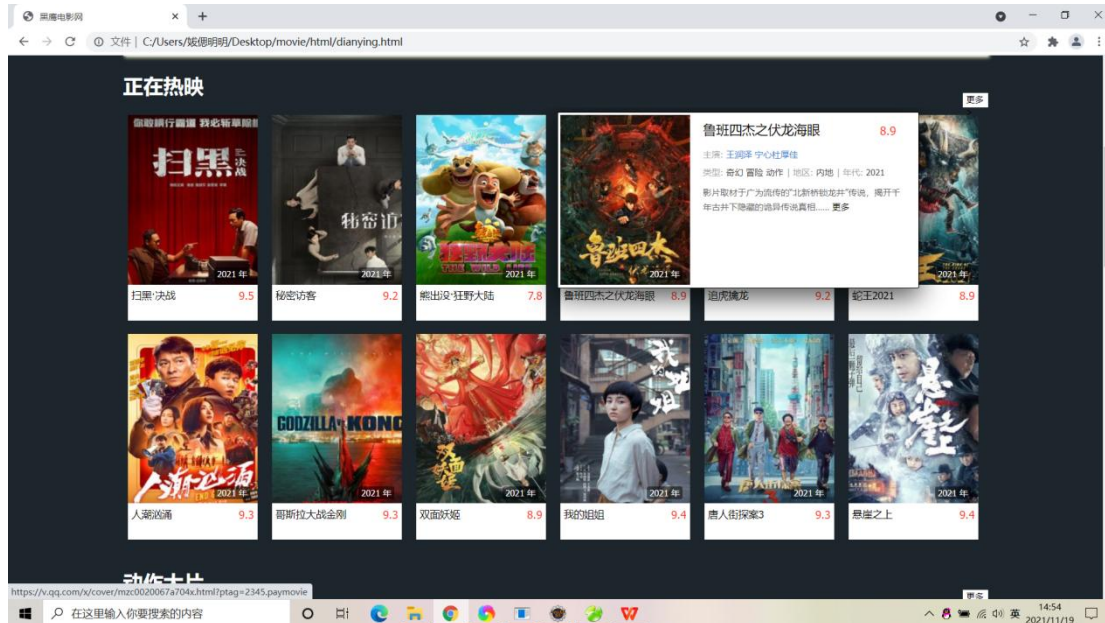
黑鹰电影网 × +

文件 | C:/Users/妮偲明明/Desktop/movie/html/dianying.html

正在热映

更多

扫黑 决战

秘密访客

2021 年
扫黑·决战 9.5

2021 年
秘密访客 9.2

2021 年
熊出没·狂野大陆 7.8

鲁班四杰之伏龙海眼 8.9

鲁班四杰之伏龙海眼 8.9

主演: 王润泽 宁心杜厚佳

类型: 奇幻 冒险 动作 | 地区: 内地 | 年代: 2021

影片取材于广为流传的"北新桥锁龙井"传说，揭开千年古井下隐藏的诡异传说真相...... 更多

2021 年

追虎擒龙 9.2

2021 年
蛇王2021 8.9

2021 年
人潮汹涌 9.3

GODZILLA KONG

2021 年
哥斯拉大战金刚 9.3

2021 年
双面妖姬 8.9

2021 年
我的姐姐 9.4

2021 年
唐人街探案3 9.3

2021 年
悬崖之上 9.4

https://v.qq.com/x/cover/mzc0020067a704x.html?ptag=2345.paymovie

更多

在这里输入你要搜索的内容

英 14:54 2021/11/19